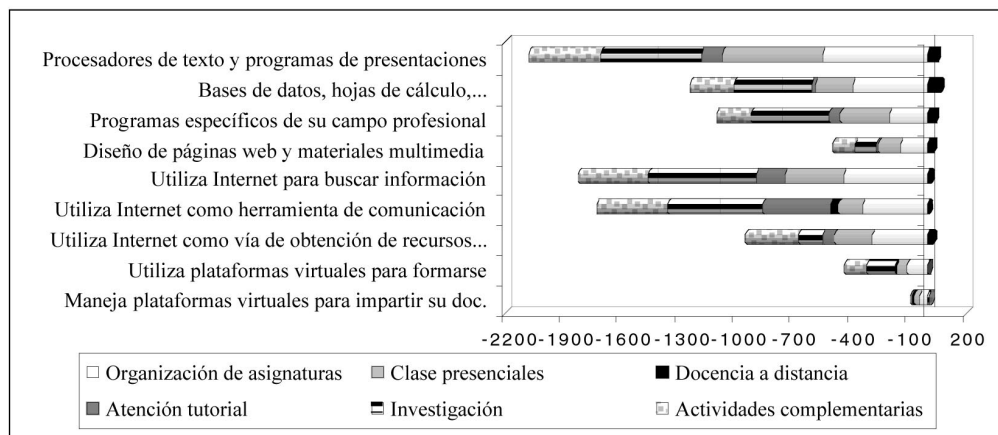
Procesadores de texto y programas de presentaciones
Bases de datos, hojas de cálculo,...
Programas específicos de su campo profesional
Diseño de páginas web y materiales multimedia
Utiliza Internet para buscar información
Utiliza Internet como herramienta de comunicación
Utiliza Internet como vía de obtención de recursos...
Utiliza plataformas virtuales para formarse
Maneja plataformas virtuales para impartir su doc.

-2200 -1900 -1600 -1300 -1000 -700 -400 -100 200

Organización de asignaturas
Clase presenciales
Docencia a distancia
Atención tutorial
Investigación
Actividades complementarias